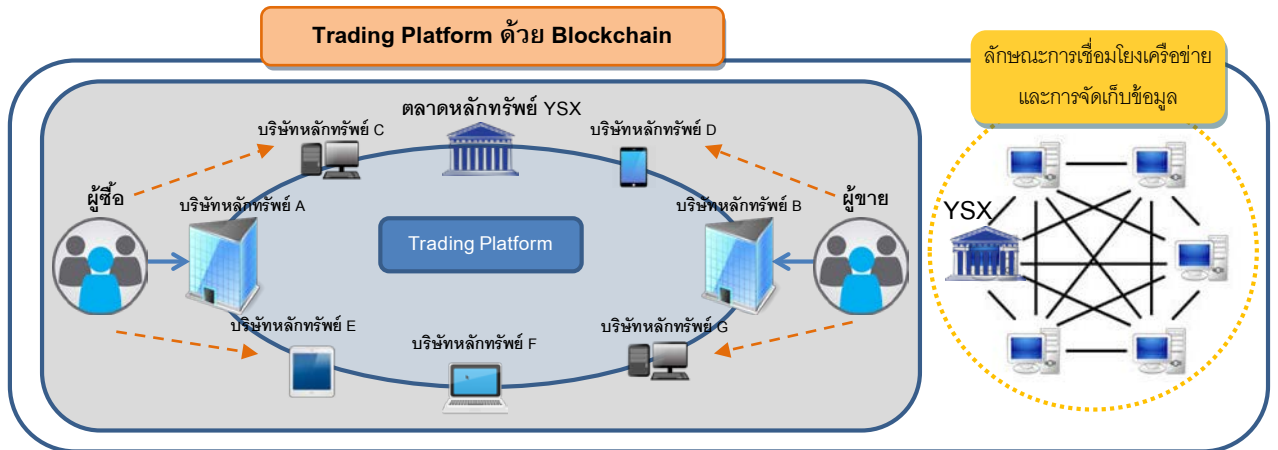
Trading Platform ด้วย Blockchain

ลักษณะการเชื่อมโยงเครือข่าย และการจัดเก็บข้อมูล

ตลาดหลักทรัพย์ YSX

บริษัทหลักทรัพย์ C

บริษัทหลักทรัพย์ D

ผู้ซื้อ

บริษัทหลักทรัพย์ A

ผู้ขาย

บริษัทหลักทรัพย์ B

Trading Platform

บริษัทหลักทรัพย์ E

บริษัทหลักทรัพย์ F

บริษัทหลักทรัพย์ G

YSX